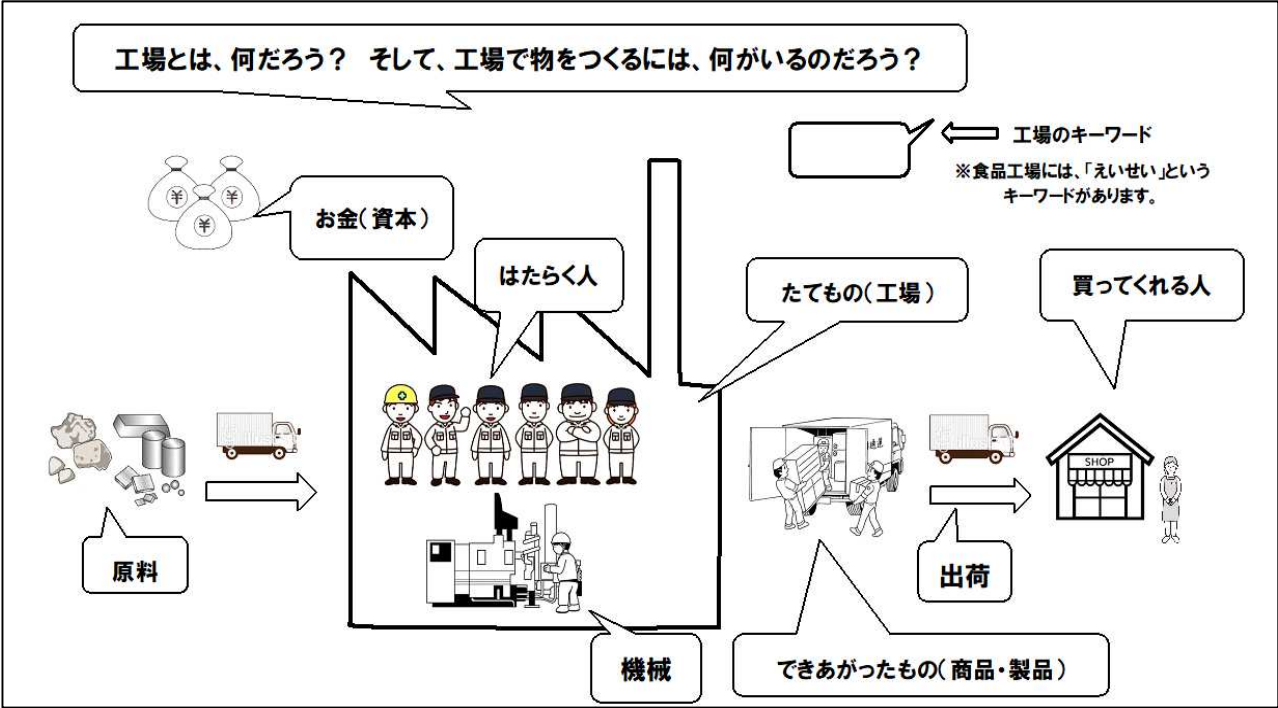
工場とは、何だろう？ そして、工場で物をつくるには、何がいるのだろう？

工場のキーワード

※食品工場には、「えいせい」というキーワードがあります。

¥ ¥ ¥

お金（資本）

はたらく人

たてもの（工場）

買ってくれる人

SHOP

原料

出荷

機械

できあがったもの（商品・製品）